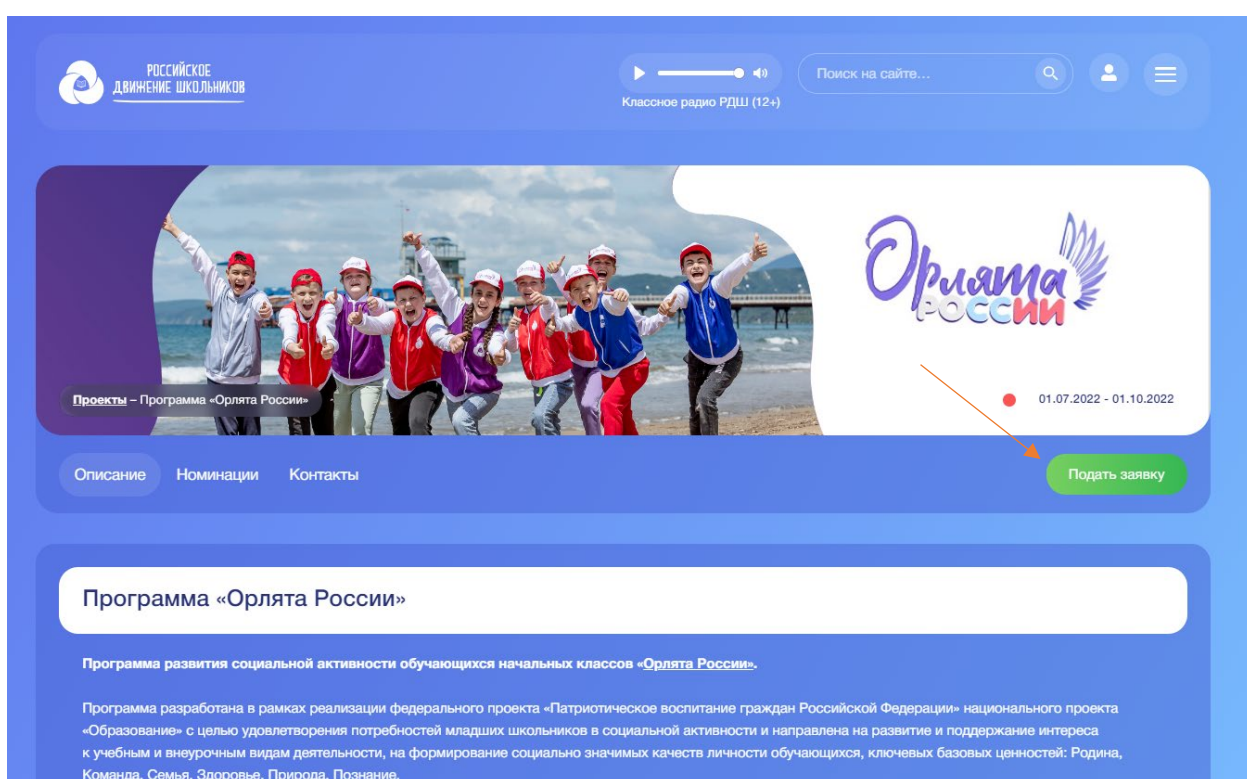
РОССИЙСКОЕ ДВИЖЕНИЕ ШКОЛЬНИКОВ

Классное радио РДШ (12+)

Поиск на сайте...

Орлята России

Проекты – Программа «Орлята России»

01.07.2022 - 01.10.2022

Описание Номинации Контакты

Подать заявку

Программа «Орлята России»

**Программа развития социальной активности обучающихся начальных классов «Орлята России».**

Программа разработана в рамках реализации федерального проекта «Патриотическое воспитание граждан Российской Федерации» национального проекта «Образование» с целью удовлетворения потребностей младших школьников в социальной активности и направлена на развитие и поддержание интереса к учебным и внеурочным видам деятельности, на формирование социально значимых качеств личности обучающихся, ключевых базовых ценностей: Родина, Команда, Семья, Здоровье, Природа, Познание.